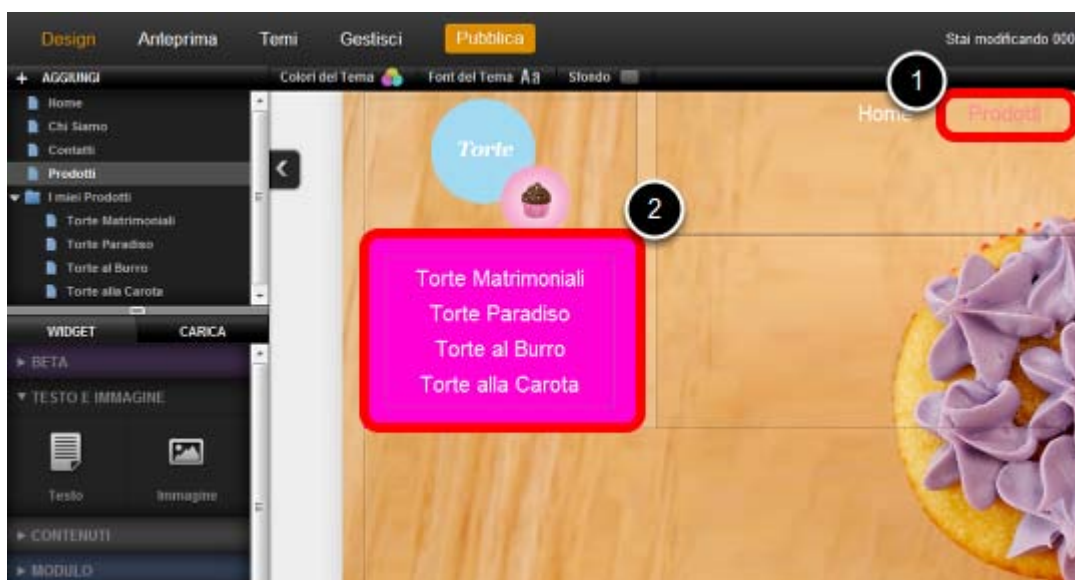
Design Anteprima Temi Gestisci Pubblica Stai modificando 000

+ AGGIUNGI
Colori del Tema Font del Tema Aa Sfondo

Home
Chi Siamo
Contatti
Prodotti
I miei Prodotti
Torte Matrimoniali
Torte Paradiso
Torte al Burro
Torte alla Carota

WIDGET CARICA
▸ BETA
▾ TESTO E IMMAGINE
Testo Immagine
▸ CONTENUTI
▸ MODULO

Torte

1
Home Prodotti

2
Torte Matrimoniali
Torte Paradiso
Torte al Burro
Torte alla Carota